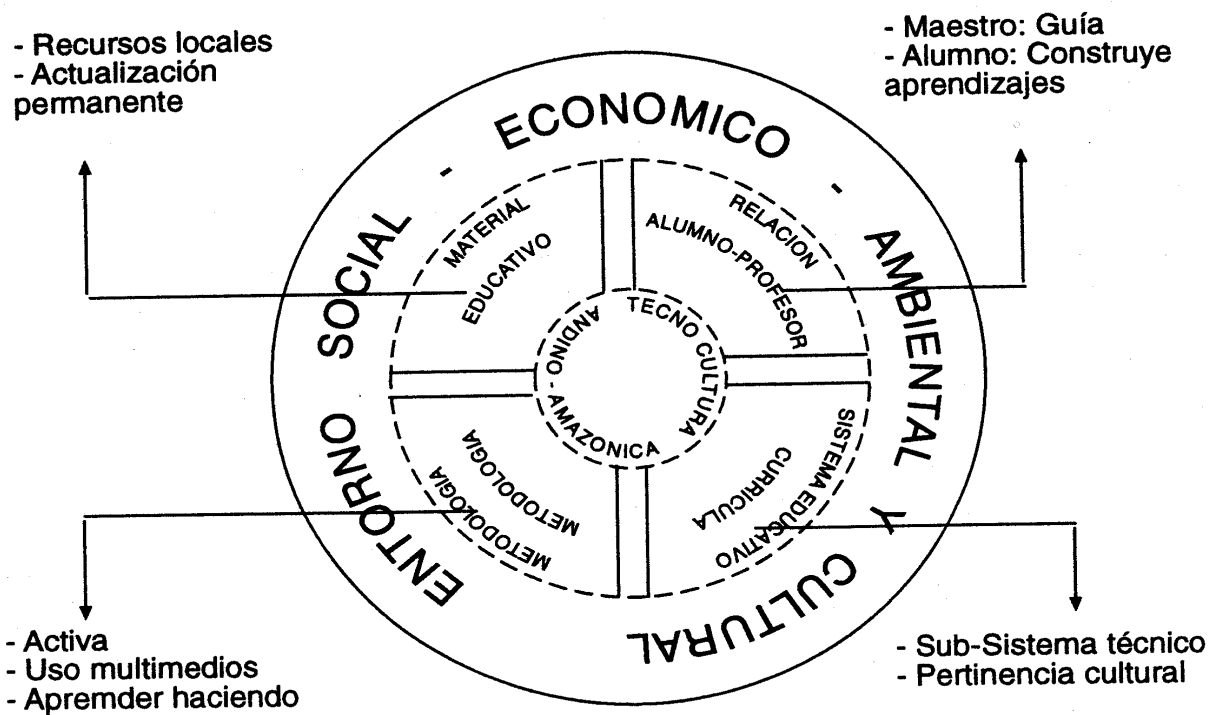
- Recursos locales
- Actualización permanente

- Maestro: Guía
- Alumno: Construye aprendizajes

ENTORNO SOCIAL - ECONOMICO - AMBIENTAL Y CULTURAL

MATERIAL EDUCATIVO

RELACION ALUMNO-PROFESOR

METODOLOGIA METODOLOGIA

SISTEMA EDUCATIVO CURRICULA

TECNO CULTURA ANDINO - AMAZONICA

- Activa
- Uso multimedios
- Apremder haciendo

- Sub-Sistema técnico
- Pertinencia cultural